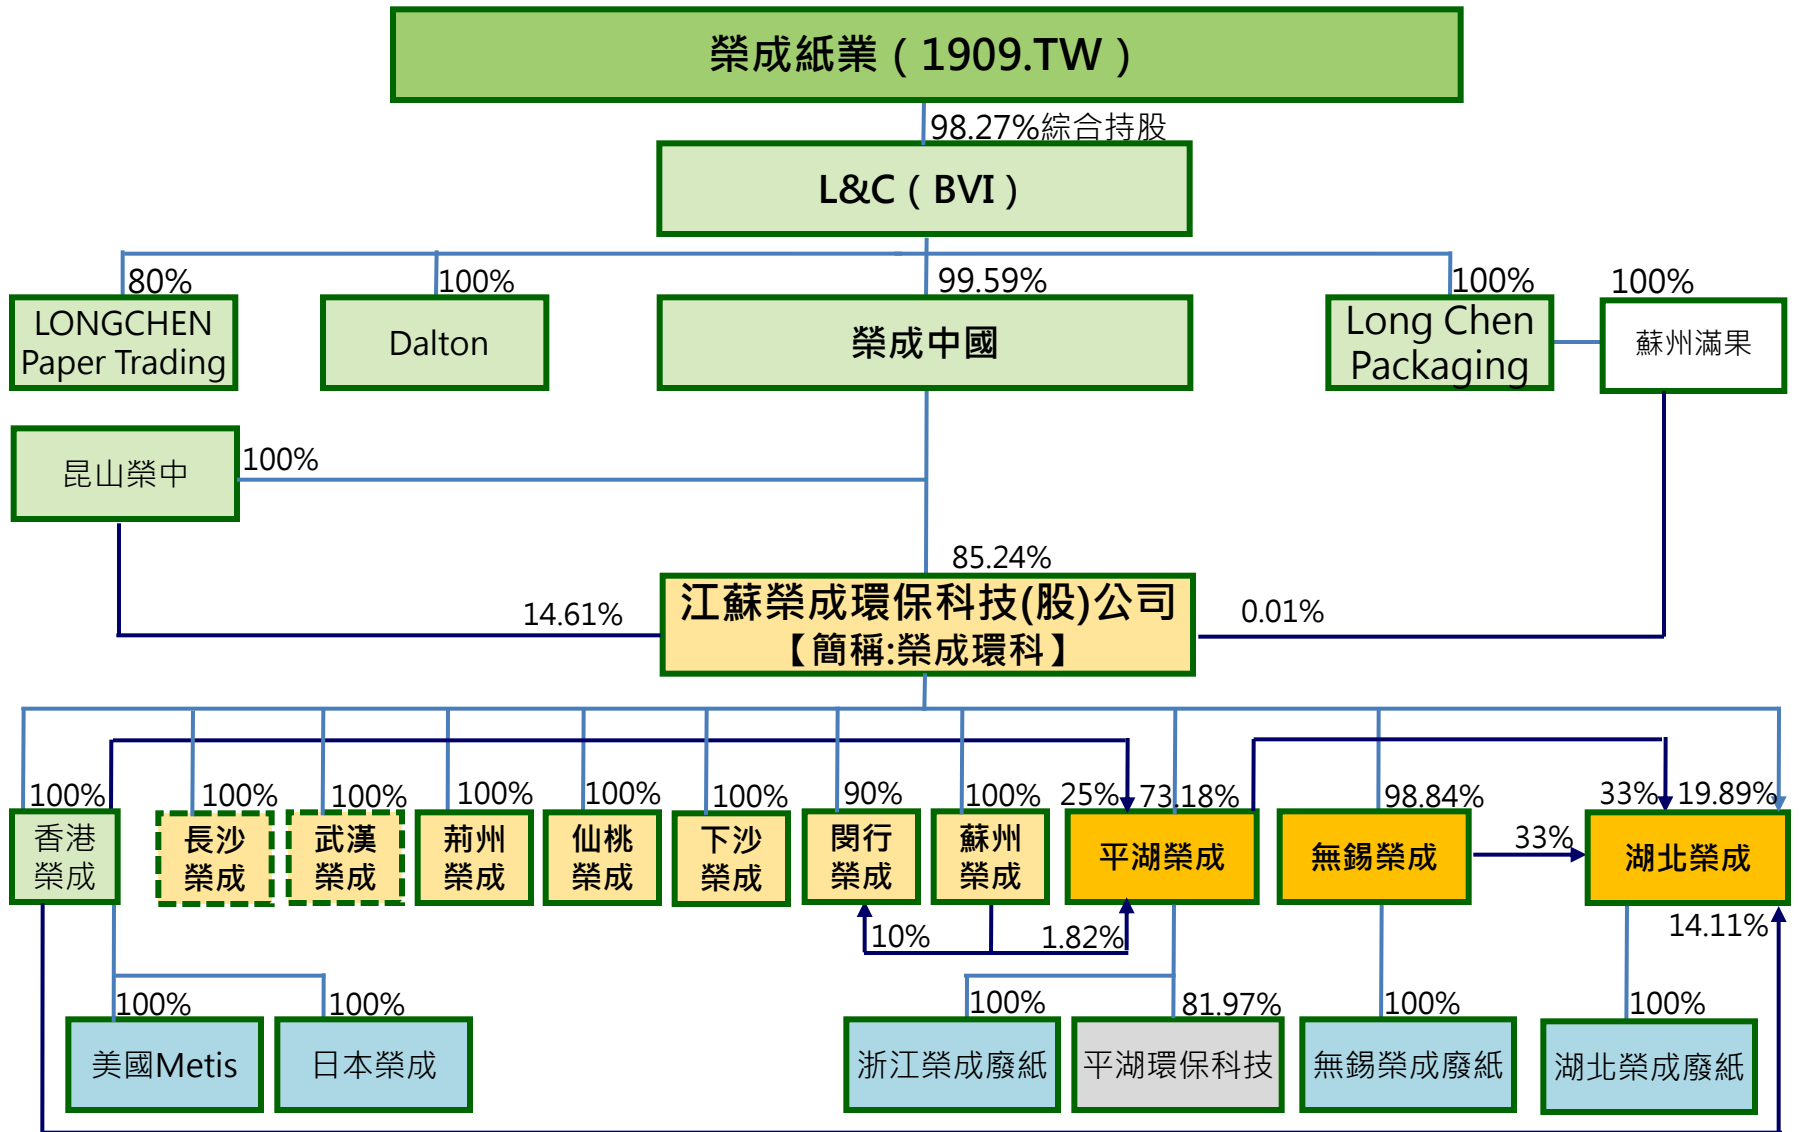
榮成紙業（1909.TW）

98.27%綜合持股

L&C（BVI）

80%
LONGCHEN Paper Trading

100%
Dalton

99.59%
榮成中國

100%
Long Chen Packaging

100%
蘇州滿果

昆山榮中

100%

85.24%

14.61%

江蘇榮成環保科技(股)公司
【簡稱:榮成環科】

0.01%

100%
香港榮成

100%
長沙榮成

100%
武漢榮成

100%
荊州榮成

100%
仙桃榮成

100%
下沙榮成

90%
閔行榮成

100%
蘇州榮成

25%

73.18%
平湖榮成

98.84%
無錫榮成

33%

33%

19.89%
湖北榮成

10%

1.82%

14.11%

100%
美國Metis

100%
日本榮成

100%
浙江榮成廢紙

81.97%
平湖環保科技

100%
無錫榮成廢紙

100%
湖北榮成廢紙